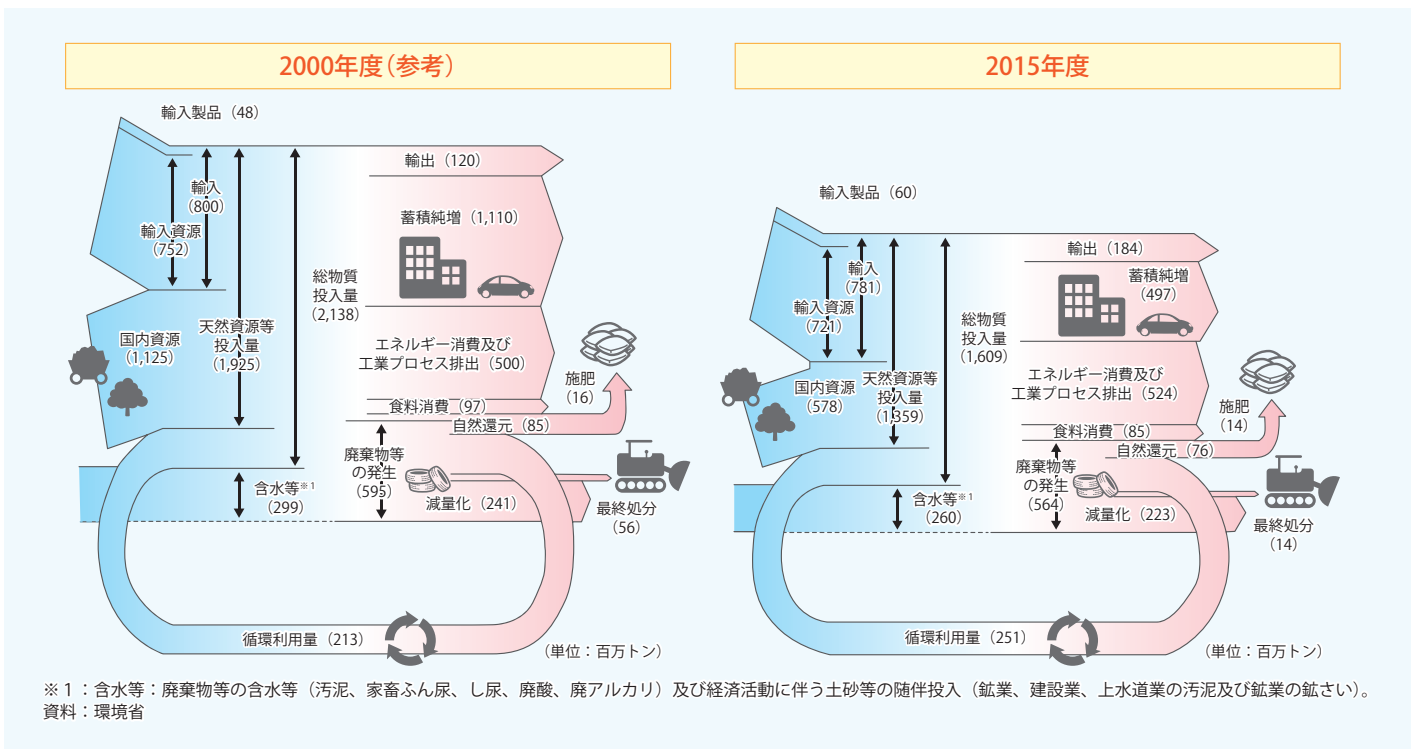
2000年度（参考）

輸入製品（48）
輸出（120）
輸入
(800)
輸入資源
(752)
蓄積純増（1,110）
総物質
投入量
(2,138)
国内資源
(1,125)
天然資源等
投入量
(1,925)
エネルギー消費及び
工業プロセス排出（500）
施肥
(16)
食料消費（97）
自然還元（85）
廃棄物等
の発生
(595)
含水等※1
(299)
減量化（241）
最終処分
(56)
循環利用量（213）
（単位：百万トン）

2015年度

輸入製品（60）
輸出（184）
輸入
(781)
輸入資源
(721)
蓄積純増
(497)
総物質
投入量
(1,609)
国内資源
(578)
天然資源等
投入量
(1,359)
エネルギー消費及び
工業プロセス排出（524）
施肥
(14)
食料消費（85）
自然還元（76）
廃棄物等
の発生
(564)
含水等※1
(260)
減量化（223）
最終処分
(14)
循環利用量（251）
（単位：百万トン）

※１：含水等：廃棄物等の含水等（汚泥、家畜ふん尿、し尿、廃酸、廃アルカリ）及び経済活動に伴う土砂等の随伴投入（鉱業、建設業、上水道業の汚泥及び鉱業の鉱さい）。
資料：環境省